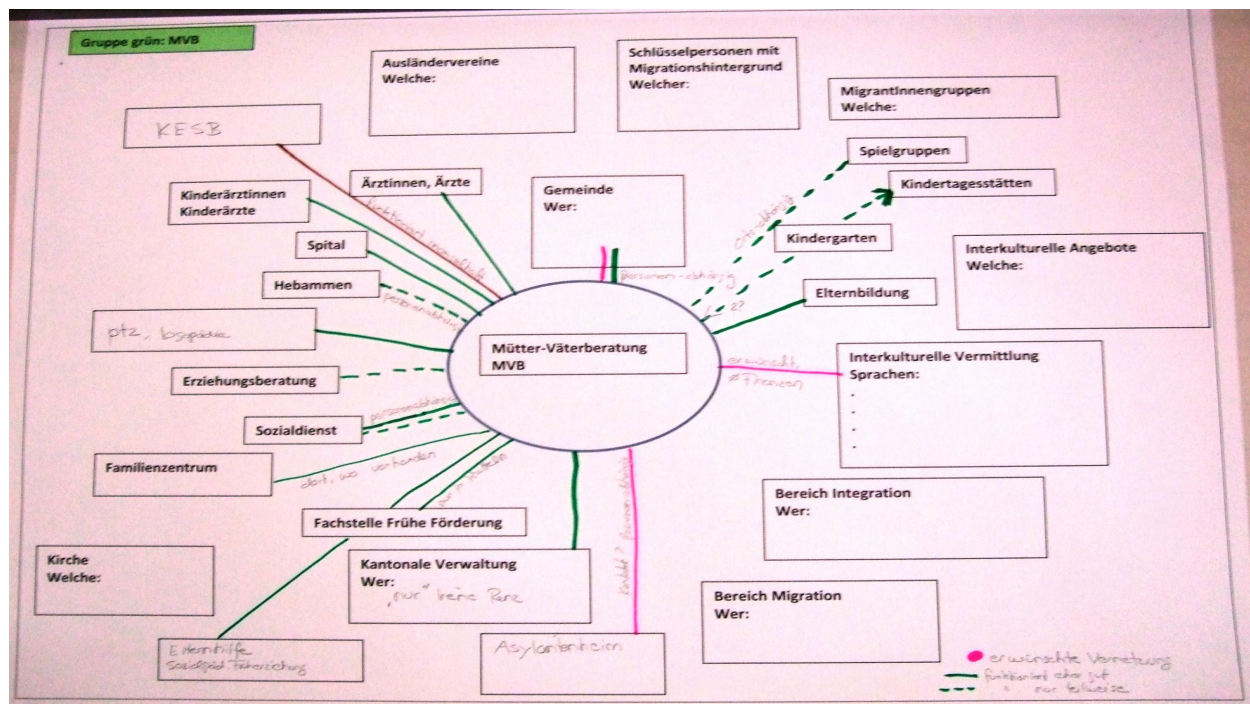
Gruppe grün: MVB

Ausländervereine
Welche:

Schlüsselpersonen mit Migrationshintergrund
Welcher:

MigrantInnengruppen
Welche:

KESB

Spielgruppen

Kindertagesstätten

Kinderärztinnen
Kinderärzte

Ärztinnen, Ärzte

Gemeinde
Wer:

Kindergarten

Interkulturelle Angebote
Welche:

Spital

Hebammen

Elternbildung

ptz, logopädie

Mütter-Väterberatung
MVB

Interkulturelle Vermittlung
Sprachen:
.
.
.
.

Erziehungsberatung

Sozialdienst

Familienzentrum

Bereich Integration
Wer:

Fachstelle Frühe Förderung

Kirche
Welche:

Kantonale Verwaltung
Wer:
„nur" keine Ressourcen

Bereich Migration
Wer:

Elternhilfe
Sozialpäd. Familienbegleitung

Asylantenheim

funktioniert wenig (?) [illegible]
personenabhängig
personenabhängig
personenabhängig
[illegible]
?
erwünscht
≠ Finanzen
personenabhängig
dort, wo vorhanden
nur teilweise
Kontakt ? Personenabhängig

erwünschte Vernetzung
funktioniert eher gut
" nur teilweise